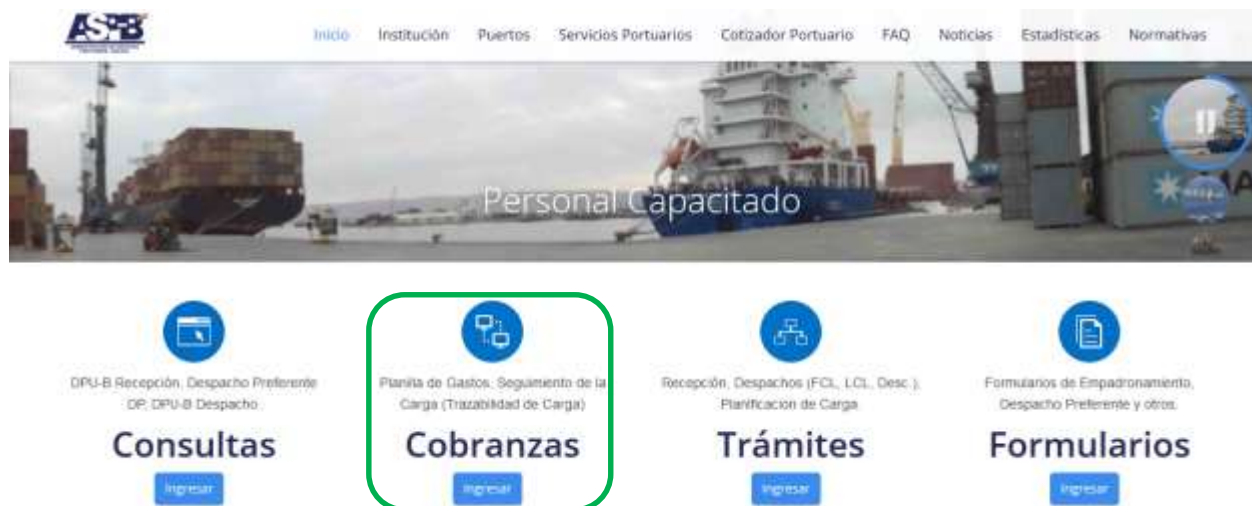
ASPB

Inicio Institución Puertos Servicios Portuarios Cotizador Portuario FAQ Noticias Estadísticas Normativas

Personal Capacitado

DPU-B Recepción, Despacho Preferente DP, DPU-B Despacho

Consultas

Ingresar

Planilla de Gastos, Seguimiento de la Carga (Trazabilidad de Carga)

Cobranzas

Ingresar

Recepción, Despachos (FCL, LCL, Desc.), Planificacion de Carga

Trámites

Ingresar

Formularios de Empadronamiento, Despacho Preferente y otros.

Formularios

Ingresar